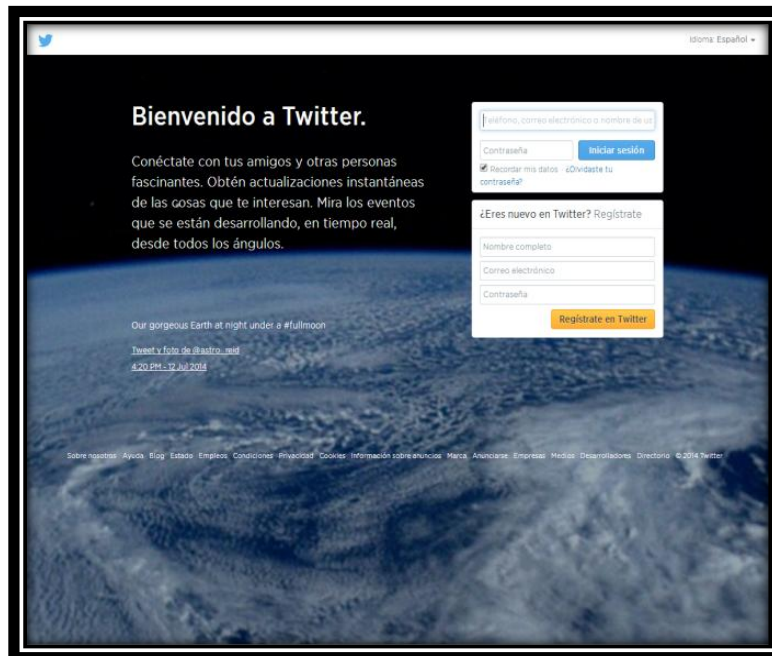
Idioma: Español

Bienvenido a Twitter.

Conéctate con tus amigos y otras personas fascinantes. Obtén actualizaciones instantáneas de las cosas que te interesan. Mira los eventos que se están desarrollando, en tiempo real, desde todos los ángulos.

Teléfono, correo electrónico o nombre de us

Contraseña

Iniciar sesión

Recordar mis datos · ¿Olvidaste tu contraseña?

¿Eres nuevo en Twitter? Regístrate

Nombre completo

Correo electrónico

Contraseña

Regístrate en Twitter

Our gorgeous Earth at night under a #fullmoon

Tweet y foto de @astro_reid

4:20 PM - 12 Jul 2014

Sobre nosotros Ayuda Blog Estado Empleos Condiciones Privacidad Cookies Información sobre anuncios Marca Anunciarse Empresas Medios Desarrolladores Directorio © 2014 Twitter